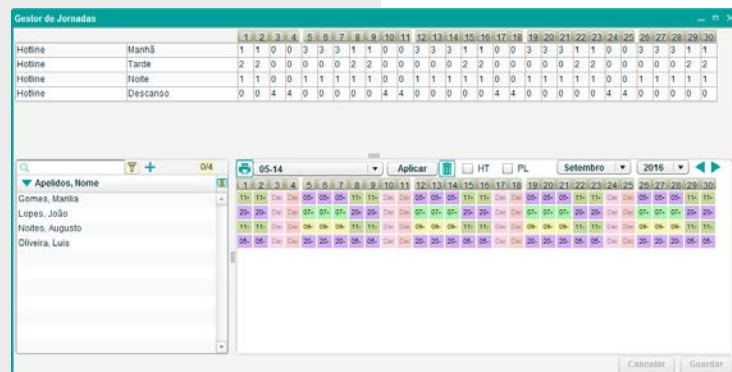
Gestor de Jornadas

| | | 1 | 2 | 3 | 4 | 5 | 6 | 7 | 8 | 9 | 10 | 11 | 12 | 13 | 14 | 15 | 16 | 17 | 18 | 19 | 20 | 21 | 22 | 23 | 24 | 25 | 26 | 27 | 28 | 29 | 30 |
|---|---|---|---|---|---|---|---|---|---|---|---|---|---|---|---|---|---|---|---|---|---|---|---|---|---|---|---|---|---|---|---|
| Hotline | Manhã | 1 | 1 | 0 | 0 | 3 | 3 | 3 | 1 | 1 | 0 | 0 | 3 | 3 | 3 | 1 | 1 | 0 | 0 | 3 | 3 | 3 | 1 | 1 | 0 | 0 | 3 | 3 | 3 | 1 | 1 |
| Hotline | Tarde | 2 | 2 | 0 | 0 | 0 | 0 | 0 | 2 | 2 | 0 | 0 | 0 | 0 | 0 | 2 | 2 | 0 | 0 | 0 | 0 | 0 | 2 | 2 | 0 | 0 | 0 | 0 | 0 | 2 | 2 |
| Hotline | Noite | 1 | 1 | 0 | 0 | 1 | 1 | 1 | 1 | 1 | 0 | 0 | 1 | 1 | 1 | 1 | 1 | 0 | 0 | 1 | 1 | 1 | 1 | 1 | 0 | 0 | 1 | 1 | 1 | 1 | 1 |
| Hotline | Descanso | 0 | 0 | 4 | 4 | 0 | 0 | 0 | 0 | 0 | 4 | 4 | 0 | 0 | 0 | 0 | 0 | 4 | 4 | 0 | 0 | 0 | 0 | 0 | 4 | 4 | 0 | 0 | 0 | 0 | 0 |

0/4
▼ Apelidos, Nome
Gomes, Marília
Lopes, João
Noites, Augusto
Oliveira, Luís

05-14 Aplicar HT PL Setembro 2016

1 2 3 4 5 6 7 8 9 10 11 12 13 14 15 16 17 18 19 20 21 22 23 24 25 26 27 28 29 30

Cancelar Guardar